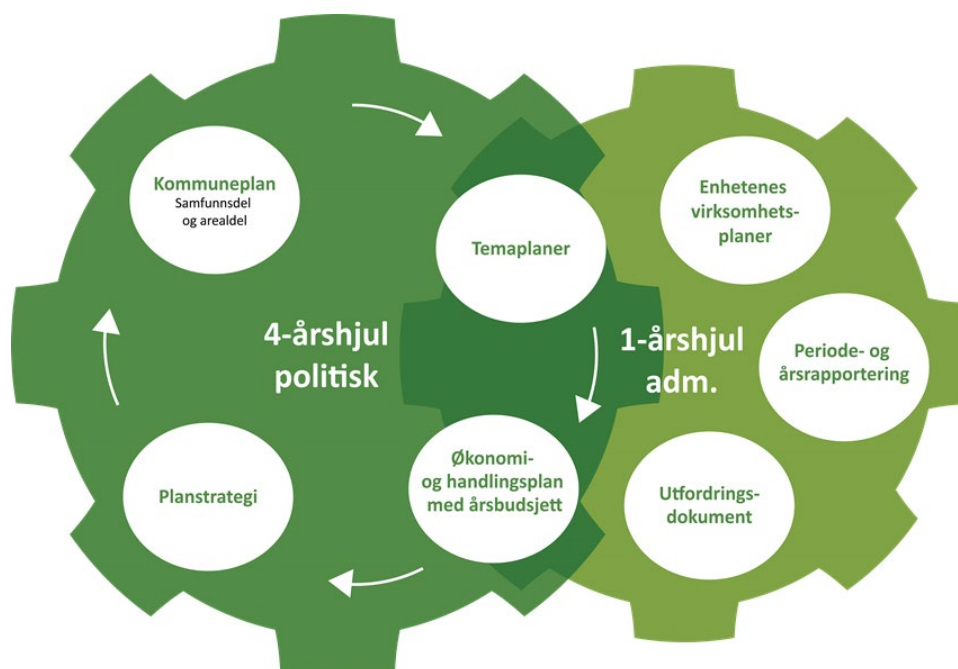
Kommuneplan
Samfunnsdel og arealdel

Temaplaner

4-årshjul politisk

Planstrategi

Økonomi- og handlingsplan med årsbudsjett

Enhetenes virksomhetsplaner

1-årshjul adm.

Periode- og årsrapportering

Utfordringsdokument